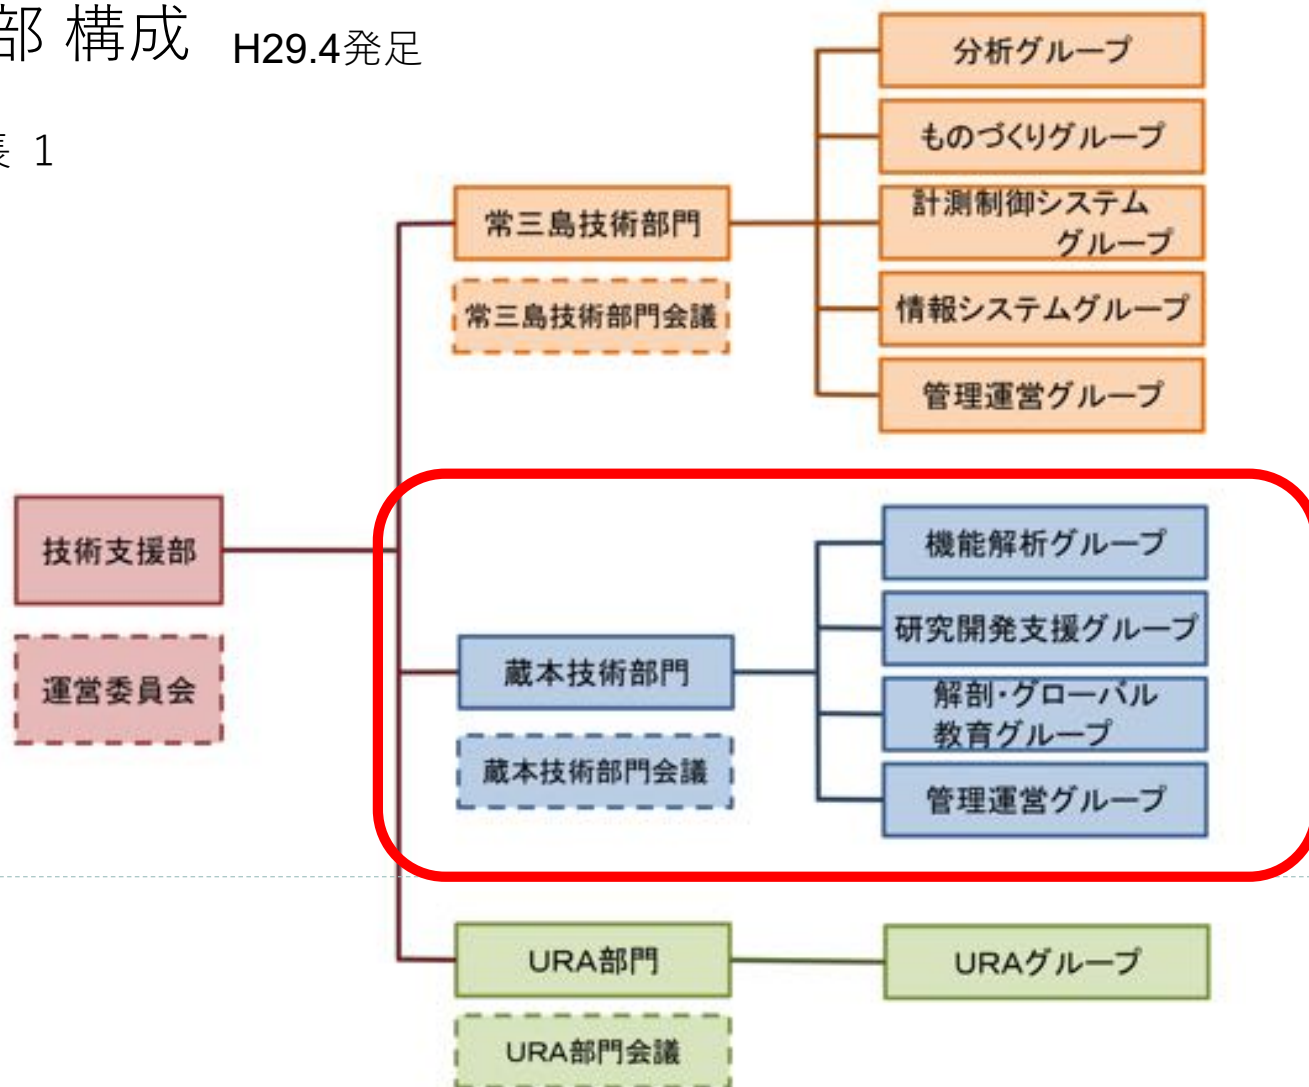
部 構成 H29.4発足

表 1

技術支援部

運営委員会

常三島技術部門

常三島技術部門会議

分析グループ

ものづくりグループ

計測制御システムグループ

情報システムグループ

管理運営グループ

蔵本技術部門

蔵本技術部門会議

機能解析グループ

研究開発支援グループ

解剖・グローバル教育グループ

管理運営グループ

URA部門

URA部門会議

URAグループ